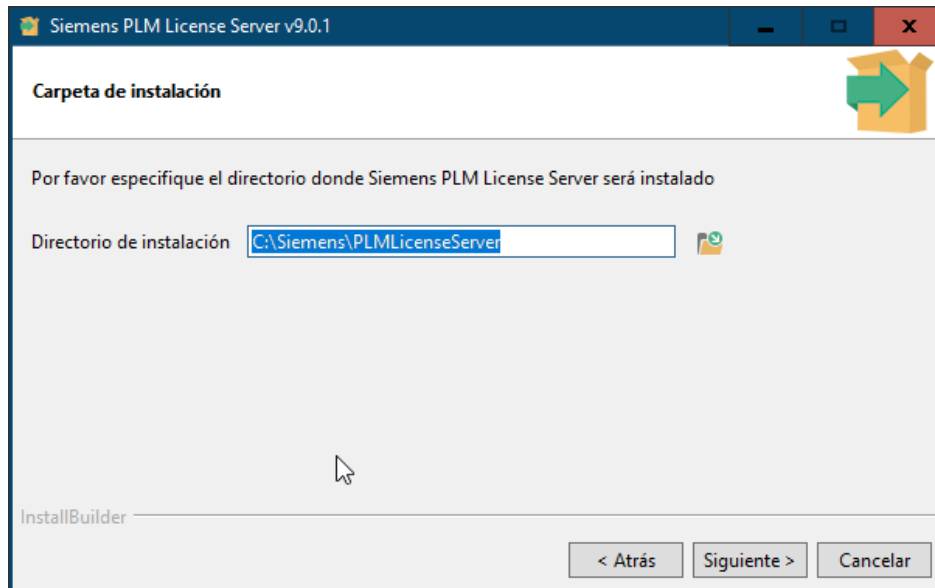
Siemens PLM License Server v9.0.1

Carpeta de instalación

Por favor especifique el directorio donde Siemens PLM License Server será instalado

Directorio de instalación C:\Siemens\PLMLicenseServer

InstallBuilder

< Atrás Siguiente > Cancelar